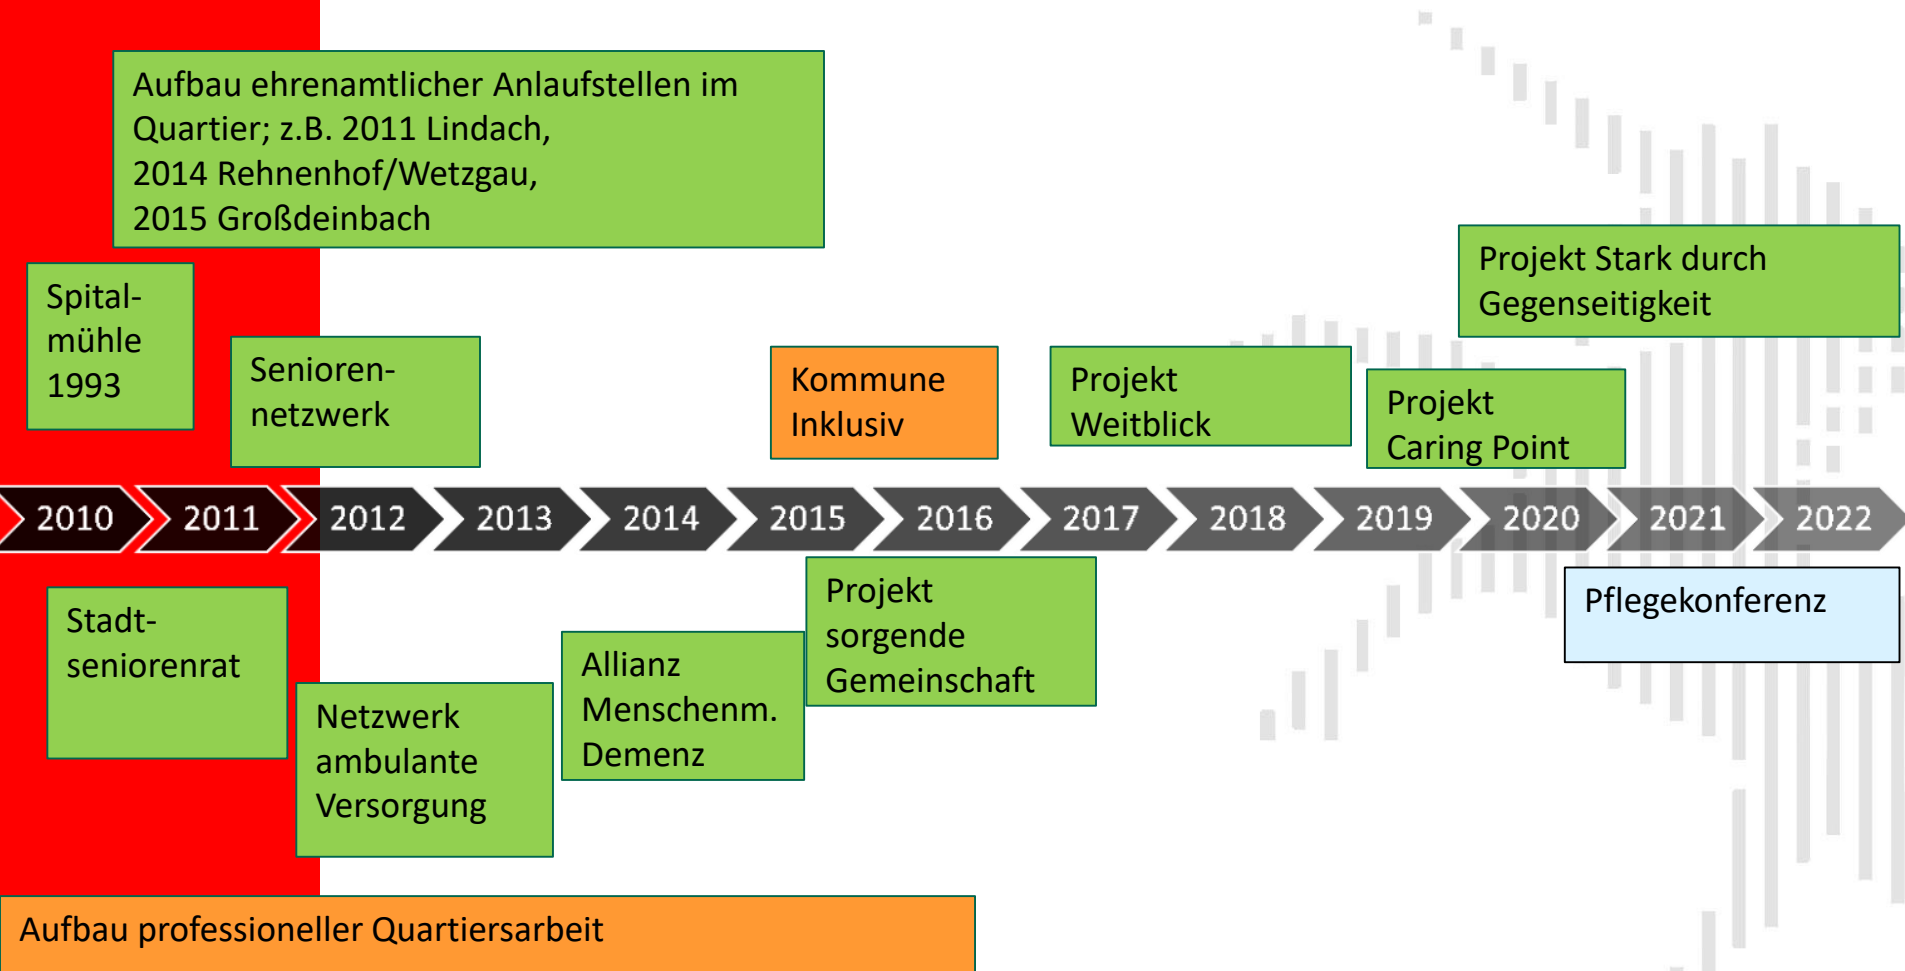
Aufbau ehrenamtlicher Anlaufstellen im Quartier; z.B. 2011 Lindach, 2014 Rehnenhof/Wetzgau, 2015 Großdeinbach

Spital-mühle 1993

Senioren-netzwerk

Kommune Inklusiv

Projekt Weitblick

Projekt Caring Point

Projekt Stark durch Gegenseitigkeit

2010 2011 2012 2013 2014 2015 2016 2017 2018 2019 2020 2021 2022

Stadt-seniorenrat

Netzwerk ambulante Versorgung

Allianz Menschenm. Demenz

Projekt sorgende Gemeinschaft

Pflegekonferenz

Aufbau professioneller Quartiersarbeit